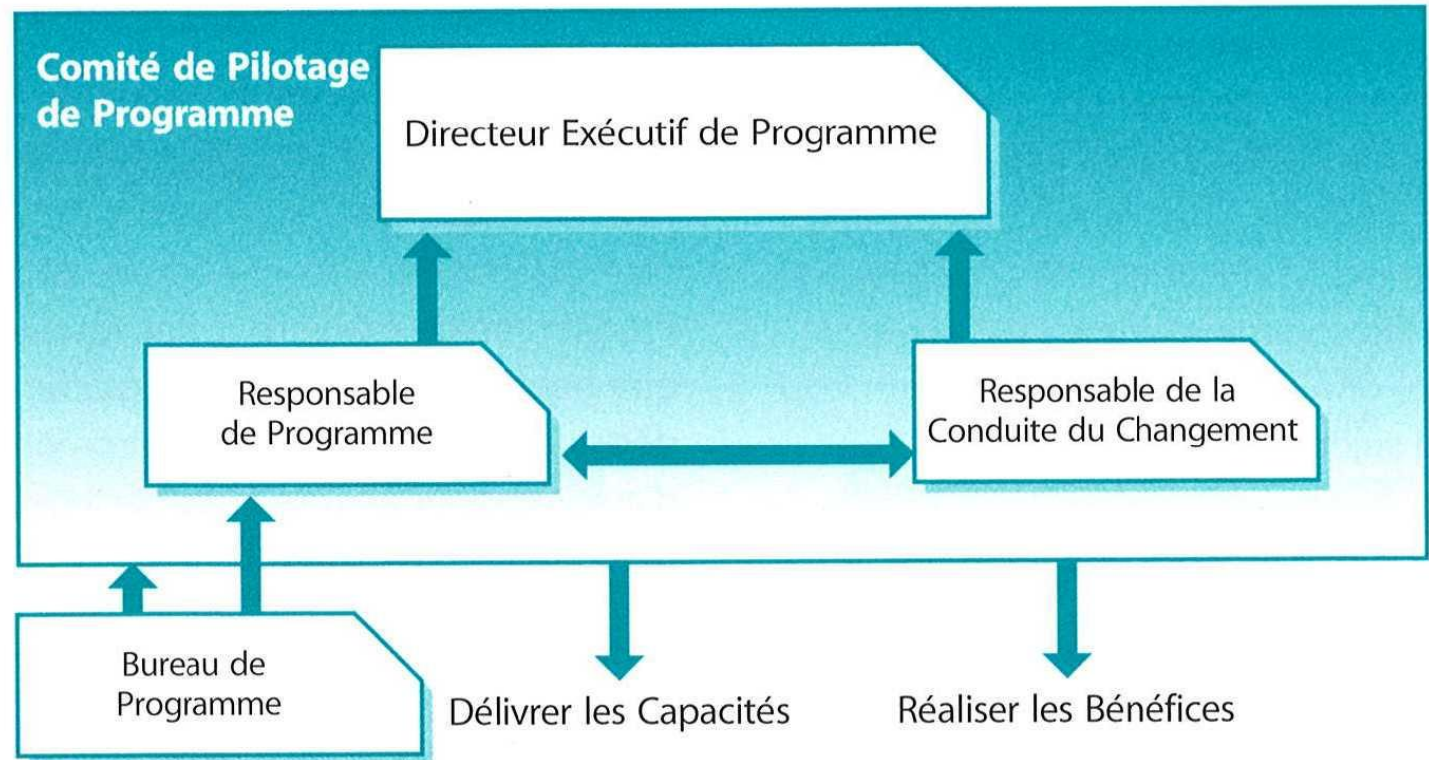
Comité de Pilotage de Programme

Directeur Exécutif de Programme

Responsable de Programme

Responsable de la Conduite du Changement

Bureau de Programme

Délivrer les Capacités

Réaliser les Bénéfices